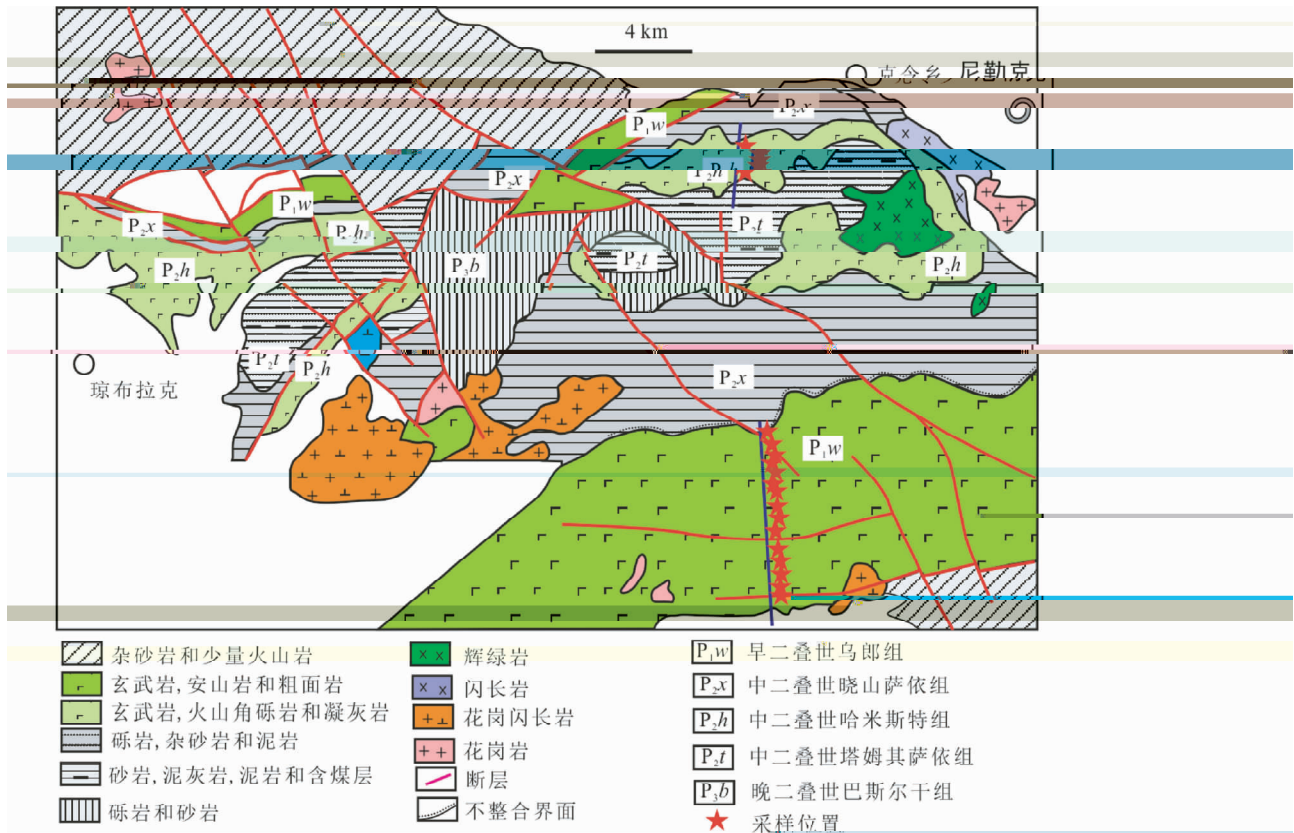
4 km

克令乡 尼勒克

$P_2x$

$P_1w$

$P_2h$

$P_2x$

$P_1w$

$P_2x$

$P_2h$

$P_2t$

$P_3b$

$P_2t$

$P_2h$

$P_2h$

$P_2t$

$P_2h$

琼布拉克

$P_2x$

$P_1w$

杂砂岩和少量火山岩
玄武岩, 安山岩和粗面岩
玄武岩, 火山角砾岩和凝灰岩
砾岩, 杂砂岩和泥岩
砂岩, 泥灰岩, 泥岩和含煤层
砾岩和砂岩

辉绿岩
闪长岩
花岗闪长岩
花岗岩
断层
不整合界面

$P_1w$ 早二叠世乌郎组
$P_2x$ 中二叠世晓山萨依组
$P_2h$ 中二叠世哈米斯特组
$P_2t$ 中二叠世塔姆其萨依组
$P_3b$ 晚二叠世巴斯尔干组
采样位置